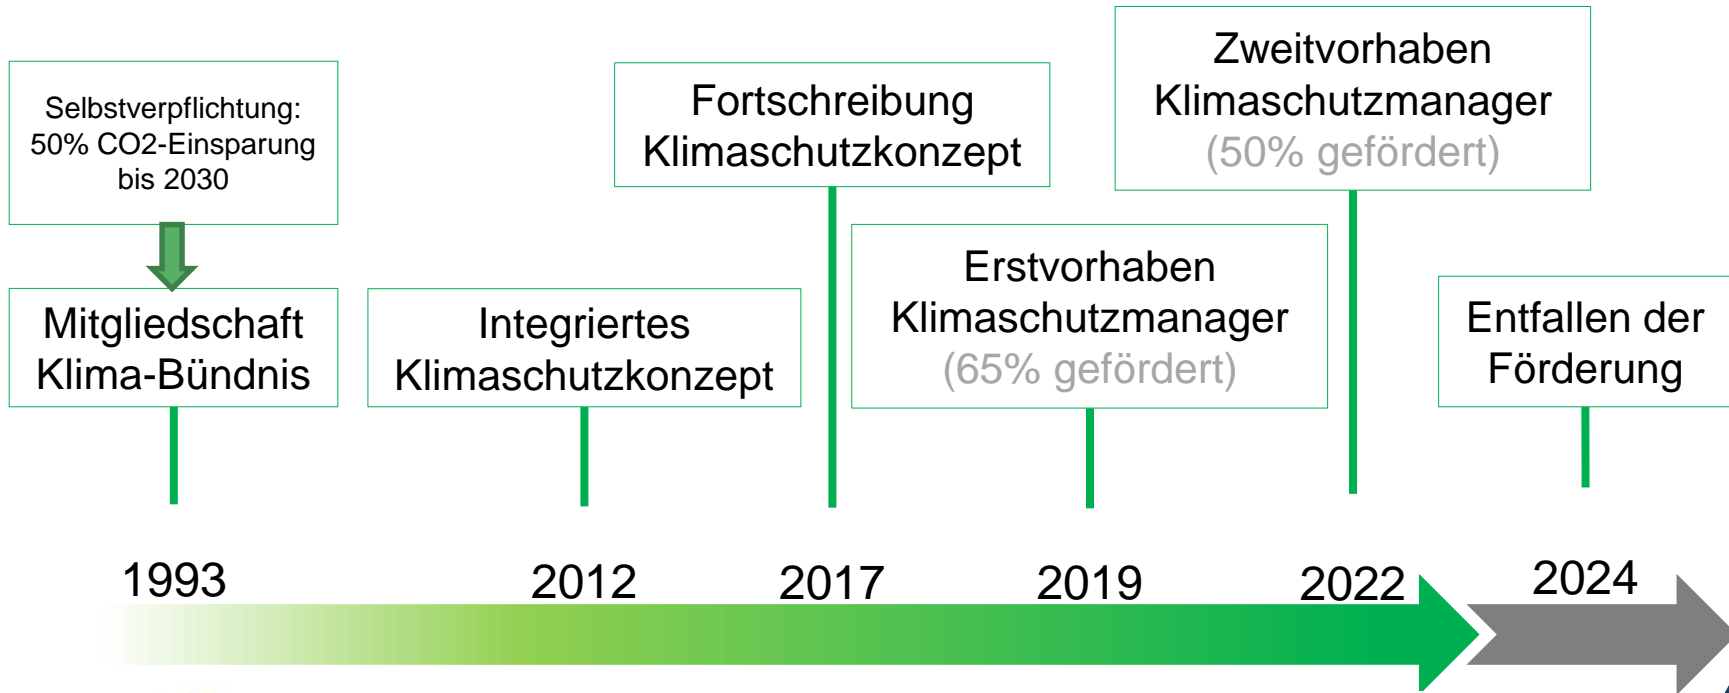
Selbstverpflichtung: 50% CO2-Einsparung bis 2030

Mitgliedschaft Klima-Bündnis

1993

Integriertes Klimaschutzkonzept

2012

Fortschreibung Klimaschutzkonzept

2017

Erstvorhaben Klimaschutzmanager (65% gefördert)

2019

Zweitvorhaben Klimaschutzmanager (50% gefördert)

2022

Entfallen der Förderung

2024